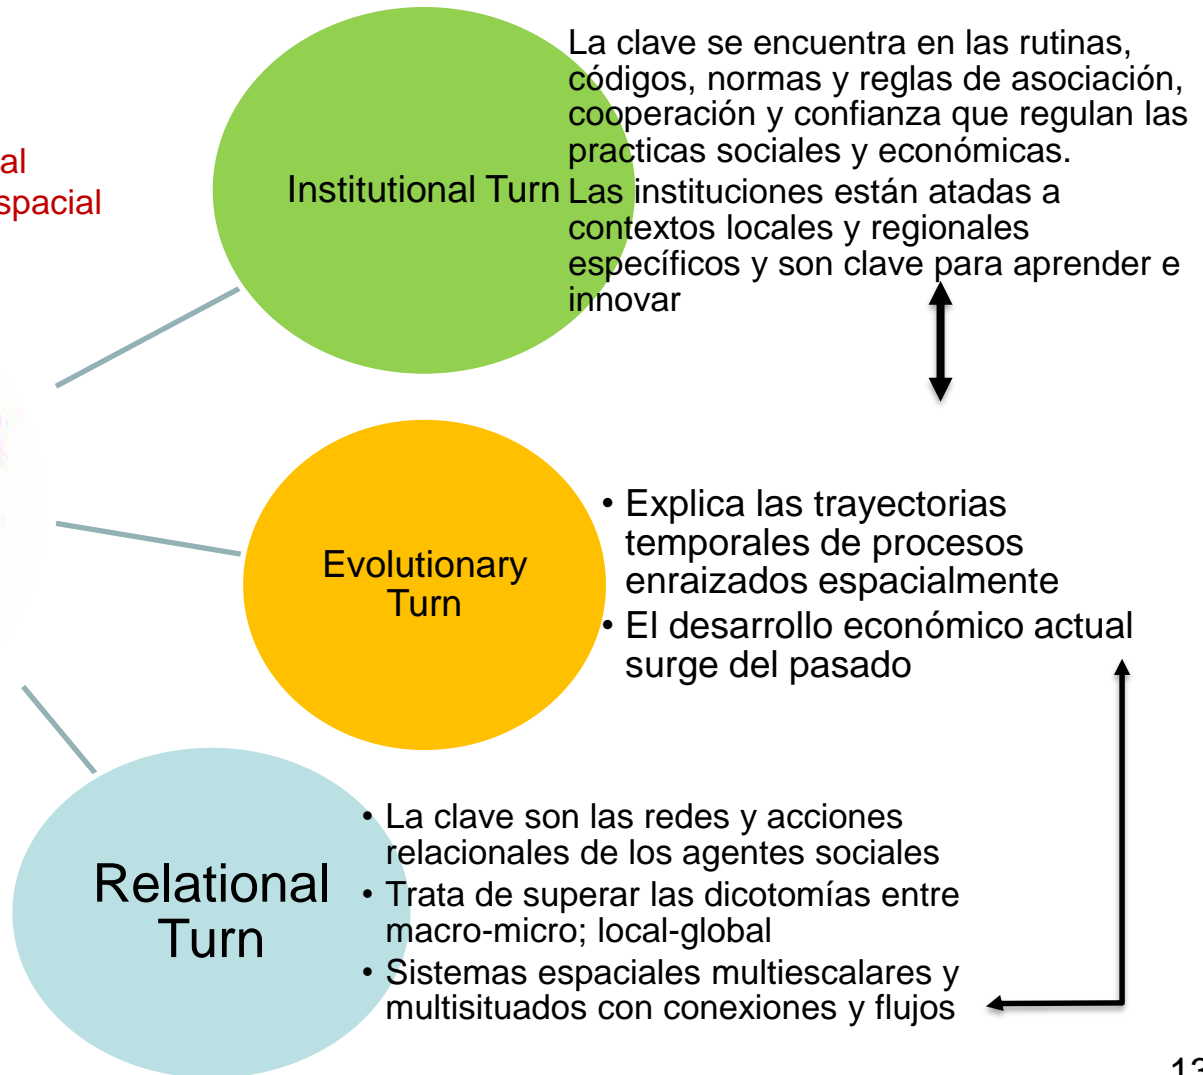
al
spacial

Institutional Turn

La clave se encuentra en las rutinas, códigos, normas y reglas de asociación, cooperación y confianza que regulan las practicas sociales y económicas.
Las instituciones están atadas a contextos locales y regionales específicos y son clave para aprender e innovar

Evolutionary Turn

• Explica las trayectorias temporales de procesos enraizados espacialmente
• El desarrollo económico actual surge del pasado

Relational Turn

• La clave son las redes y acciones relacionales de los agentes sociales
• Trata de superar las dicotomías entre macro-micro; local-global
• Sistemas espaciales multiescalares y multisituados con conexiones y flujos

13